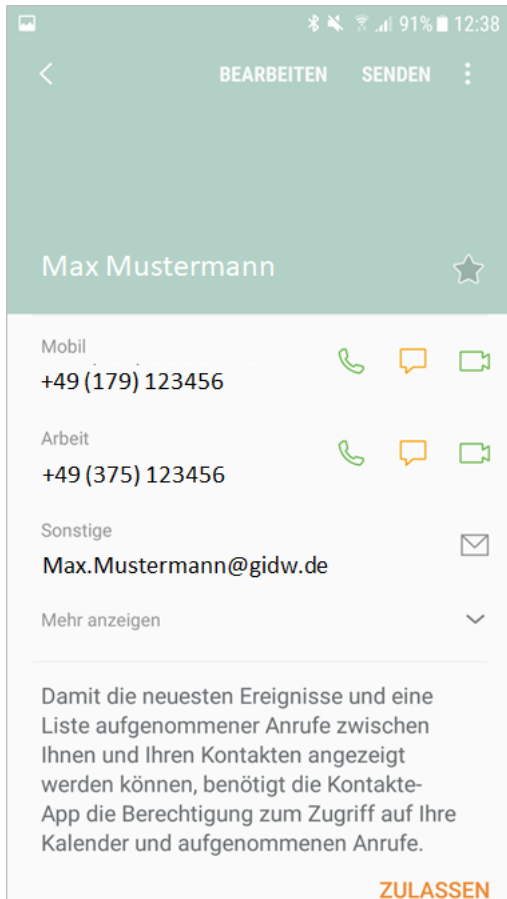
91% 12:38

BEARBEITEN SENDEN

Max Mustermann

Mobil
+49 (179) 123456

Arbeit
+49 (375) 123456

Sonstige
Max.Mustermann@gidw.de

Mehr anzeigen

Damit die neuesten Ereignisse und eine Liste aufgenommener Anrufe zwischen Ihnen und Ihren Kontakten angezeigt werden können, benötigt die Kontakte-App die Berechtigung zum Zugriff auf Ihre Kalender und aufgenommenen Anrufe.

ZULASSEN